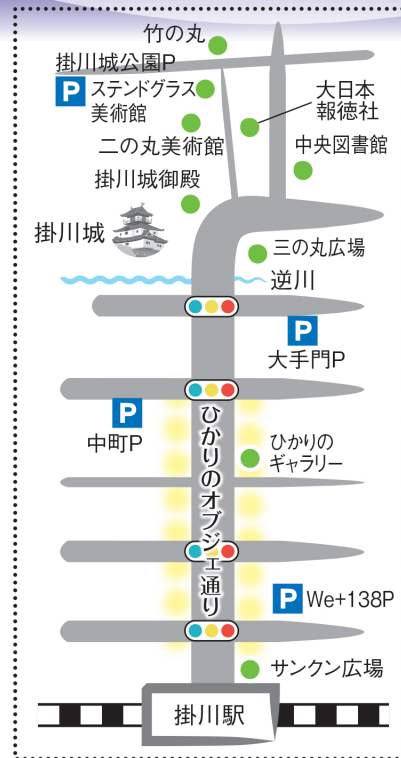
竹の丸

掛川城公園P

P ステンドグラス美術館

大日本報徳社

二の丸美術館

中央図書館

掛川城御殿

掛川城

三の丸広場

逆川

P

大手門P

P

中町P

ひかりのオブジェ通り

ひかりのギャラリー

P We+138P

サンクン広場

掛川駅